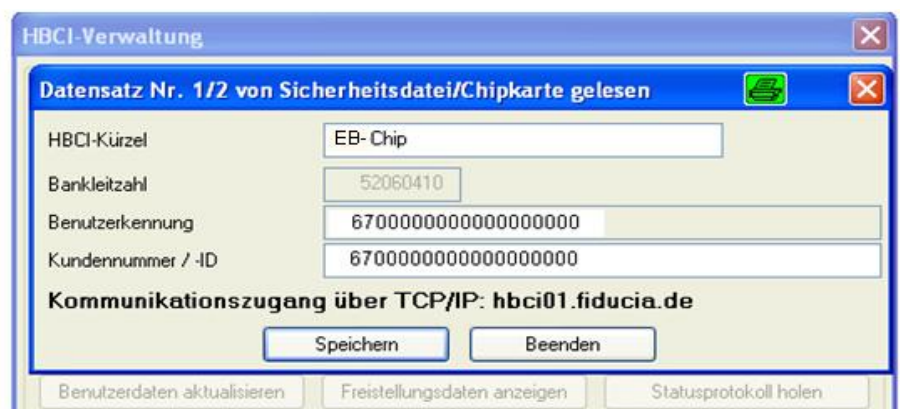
HBCI-Verwaltung

Datensatz Nr. 1/2 von Sicherheitsdatei/Chipkarte gelesen

HBCI-Kürzel
EB- Chip

Bankleitzahl
52060410

Benutzerkennung
6700000000000000000

Kundennummer / -ID
6700000000000000000

Kommunikationszugang über TCP/IP: hbci01.fiducia.de

Speichern
Beenden

Benutzerdaten aktualisieren
Freistellungsdaten anzeigen
Statusprotokoll holen